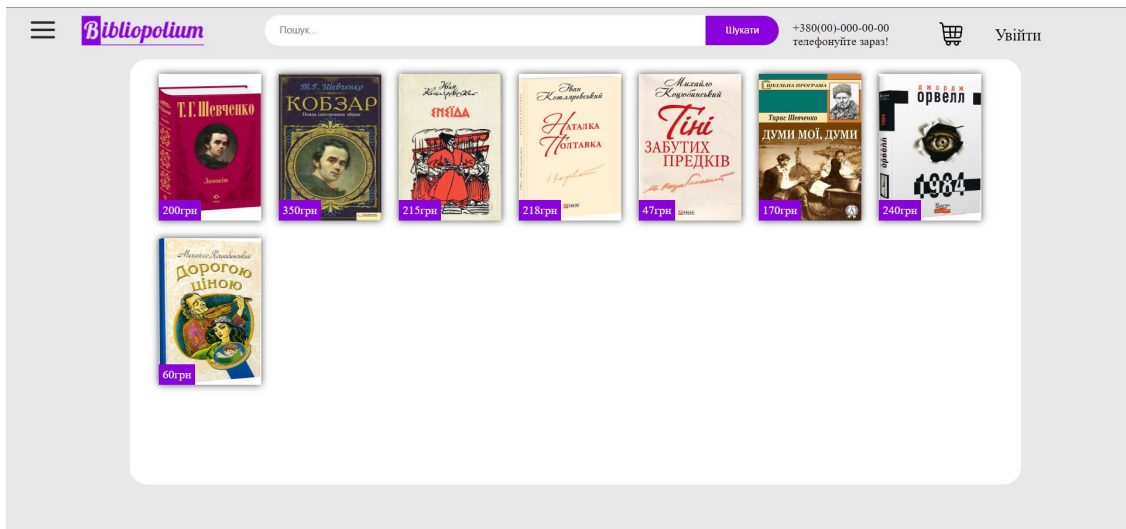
Bibliopolium

Пошук...

Шукати

+380(00)-000-00-00
телефонуйте зараз!

Увійти

Т. Г. Шевченко
Заповіт
200грн

Т. Г. Шевченко
КОБЗАР
Повне ілюстроване зібрання
350грн

Іван Котляревський
Енеїда
215грн

Іван Котляревський
Наталка Полтавка
218грн

Михайло Коцюбинський
Тіні забутих предків
47грн

Шкільна програма
Тарас Шевченко
Думи мої, думи
170грн

Джордж Орвелл
1984
240грн

Михайло Коцюбинський
Дорогою ціною
60грн